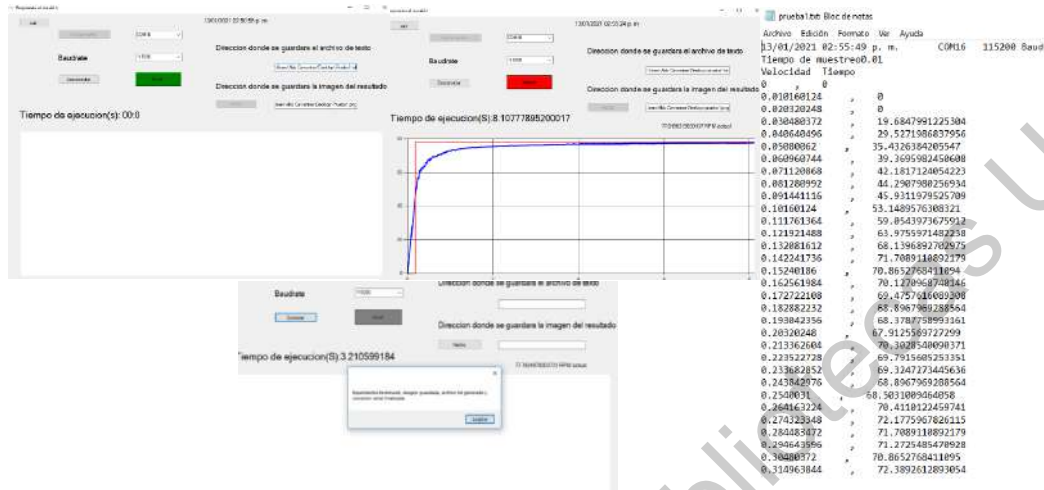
13/01/2021 02:55:55 p. m.

COM16

Baudrate

115200

Direccion donde se guardara el archivo de texto

Direccion donde se guardara la imagen del resultado

Tiempo de ejecucion(s): 00:0

13/01/2021 02:55:34 p. m.

COM16

Baudrate

115200

Direccion donde se guardara el archivo de texto

Direccion donde se guardara la imagen del resultado

Tiempo de ejecucion(S):8.10777895200017

Baudrate

115200

Direccion donde se guardara el archivo de texto

Direccion donde se guardara la imagen del resultado

Tiempo de ejecucion(S):3.210599184

Aceptar

prueba1.txt Bloc de notas

Archivo Edición Formato Ver Ayuda

13/01/2021 02:55:49 p. m. COM16 115200 Baud

Tiempo de muestreo0.01

Velocidad Tiempo

0 , 0

0.010160124 , 0

0.020320248 , 0

0.030480372 , 19.6847991225304

0.040640496 , 29.5271986837956

0.05080062 , 35.4326384205547

0.060960744 , 39.3695982450608

0.071120868 , 42.1817124054223

0.081280992 , 44.2907980256934

0.091441116 , 45.931179525709

0.10160124 , 53.1489576308321

0.111761364 , 59.0543973675912

0.121921488 , 63.9755971482258

0.132081612 , 68.1396892702975

0.142241736 , 71.7089110892179

0.15240186 , 70.8652768411094

0.162561984 , 70.1270968740146

0.172722108 , 69.4757616089208

0.182882232 , 68.8967969288564

0.193042356 , 68.3787758993161

0.20320248 , 67.9125569727299

0.213362604 , 70.3028540090371

0.223522728 , 69.7915605253351

0.233682852 , 69.3247273445636

0.243842976 , 68.8967969288564

0.2540031 , 68.5031009464058

0.264163224 , 70.4110122459741

0.274323348 , 72.1775967826115

0.284483472 , 71.7089110892179

0.294643596 , 71.2725485470928

0.30480372 , 70.8652768411095

0.314963844 , 72.3892612893054